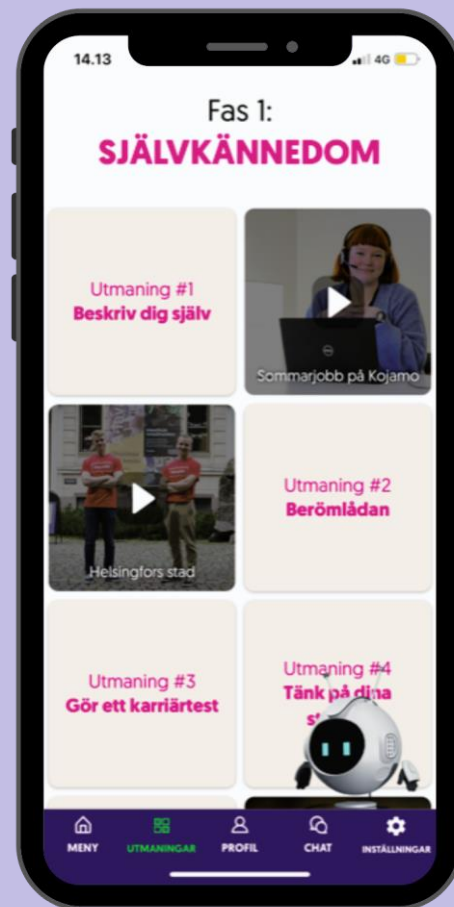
14.13

4G

Fas 1:
SJÄLVKÄNNEDOM

Utmaning #1
Beskriv dig själv

Sommarjobb på Kojamo

Helsingfors stad

Utmaning #2
Berömlådan

Utmaning #3
Gör ett karriärtest

Utmaning #4
Tänk på dina st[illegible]

MENY
UTMANINGAR
PROFIL
CHAT
INSTÄLLNINGAR